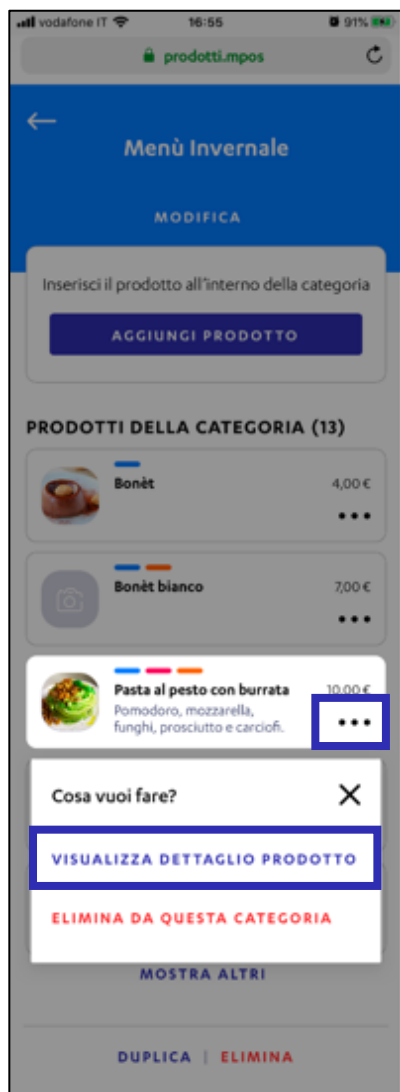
vodafone IT 16:55 91%

prodotti.mpos

Menù Invernale

MODIFICA

Inserisci il prodotto all'interno della categoria

AGGIUNGI PRODOTTO

PRODOTTI DELLA CATEGORIA (13)

Bonèt 4,00 €

Bonèt bianco 7,00 €

Pasta al pesto con burrata 10,00 €
Pomodoro, mozzarella, funghi, prosciutto e carciofi.

Cosa vuoi fare?

VISUALIZZA DETTAGLIO PRODOTTO

ELIMINA DA QUESTA CATEGORIA

MOSTRA ALTRI

DUPLICA | ELIMINA